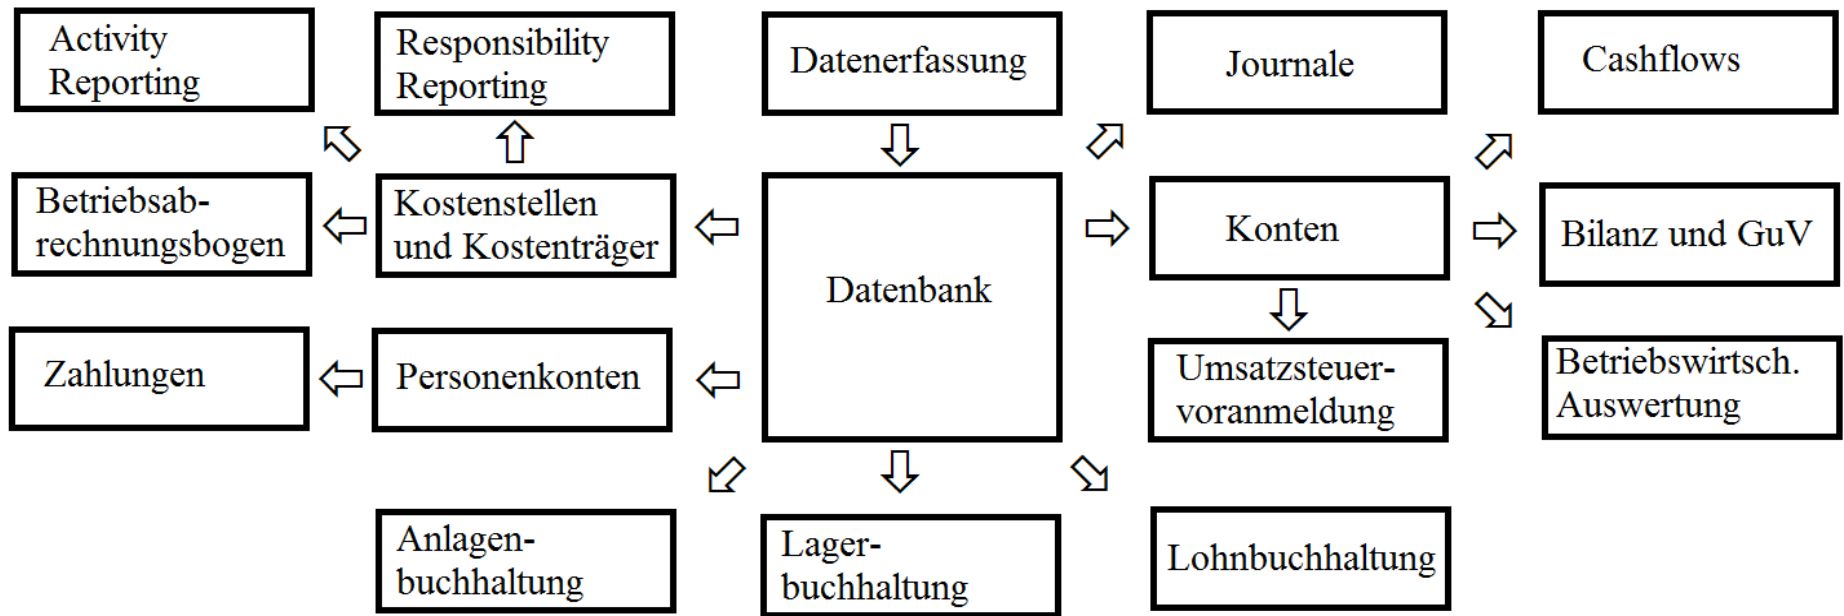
Activity Reporting

Responsibility Reporting

Datenerfassung

Journale

Cashflows

Betriebsabrechnungsbogen

Kostenstellen und Kostenträger

Datenbank

Konten

Bilanz und GuV

Zahlungen

Personenkonten

Umsatzsteuervoranmeldung

Betriebswirtsch. Auswertung

Anlagenbuchhaltung

Lagerbuchhaltung

Lohnbuchhaltung